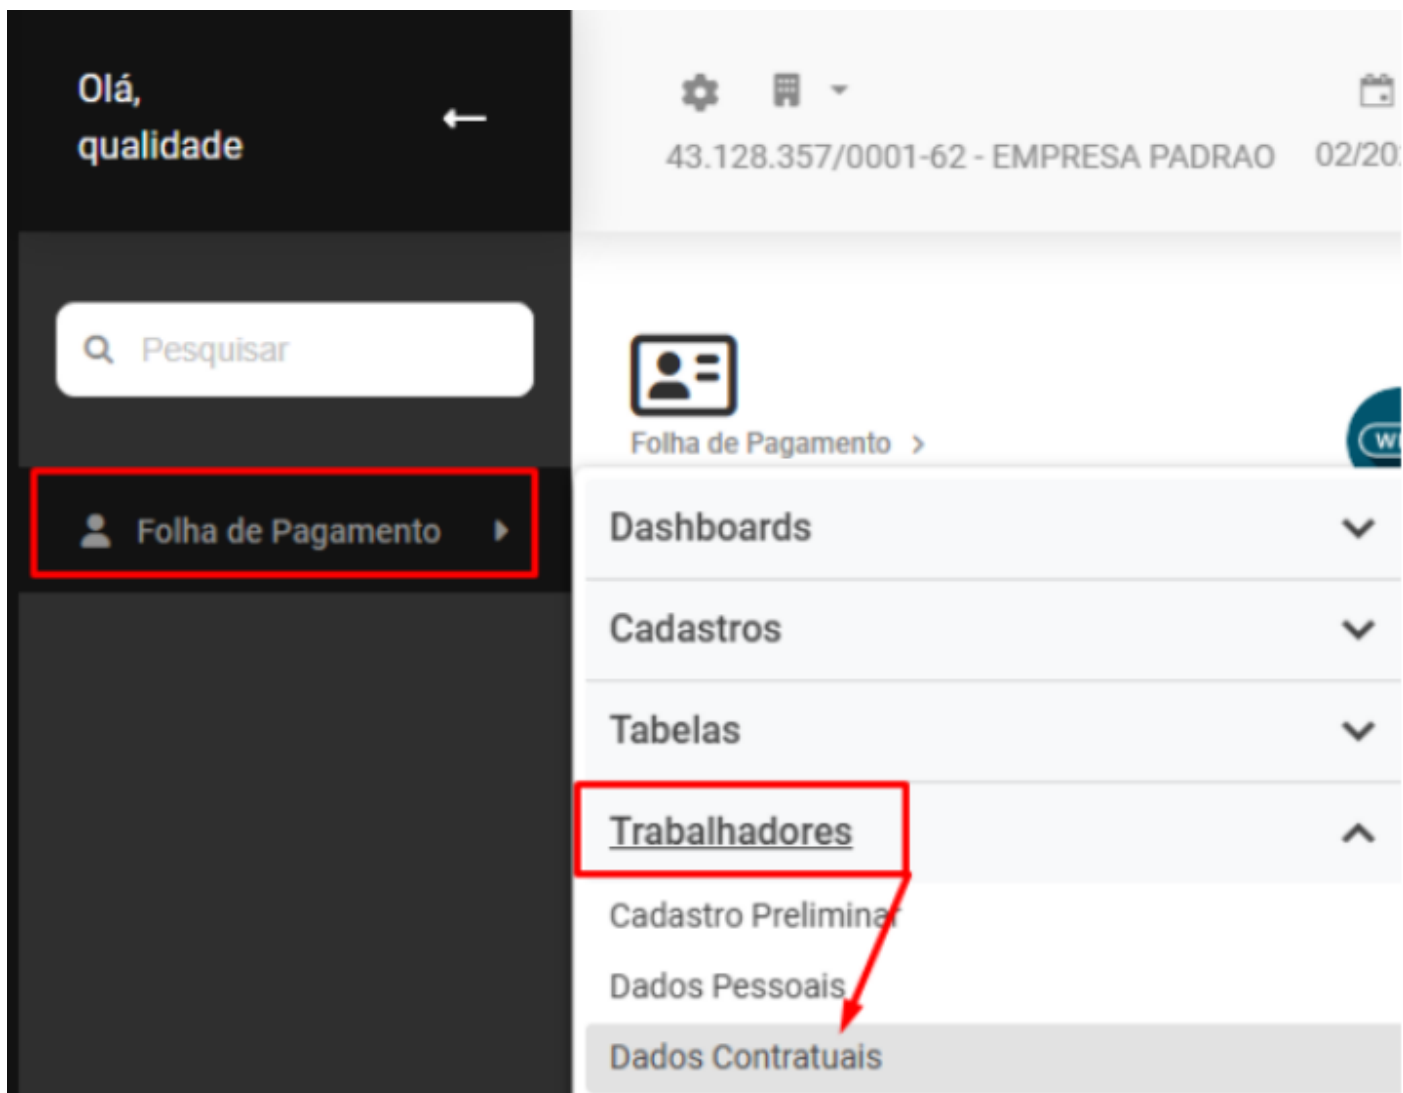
Olá,
qualidade

43.128.357/0001-62 - EMPRESA PADRAO 02/20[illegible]

Pesquisar

Folha de Pagamento >

WI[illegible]

Folha de Pagamento

Dashboards

Cadastros

Tabelas

Trabalhadores

Cadastro Preliminar

Dados Pessoais

Dados Contratuais